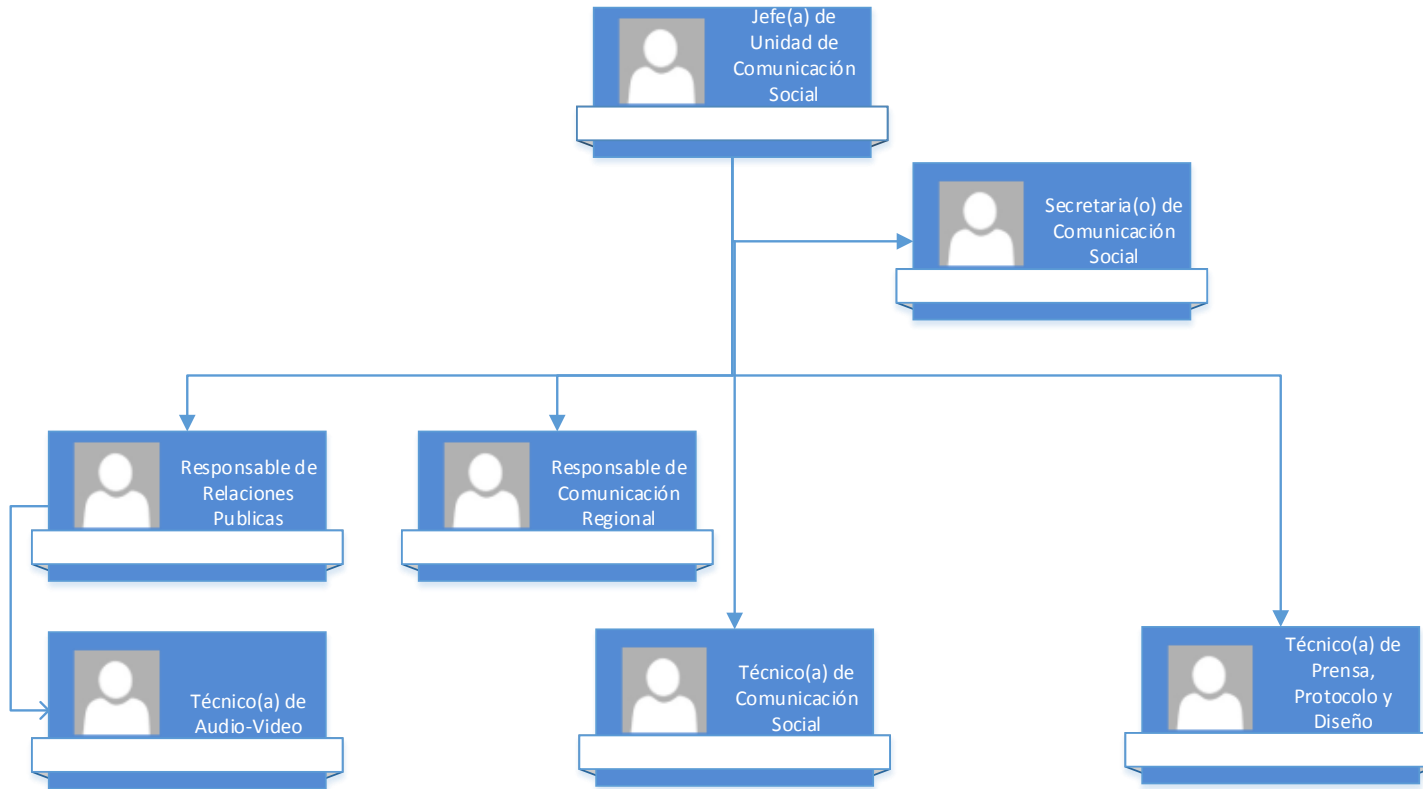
Jefe(a) de Unidad de Comunicación Social

Secretaria(o) de Comunicación Social

Responsable de Relaciones Publicas

Responsable de Comunicación Regional

Técnico(a) de Audio-Video

Técnico(a) de Comunicación Social

Técnico(a) de Prensa, Protocolo y Diseño